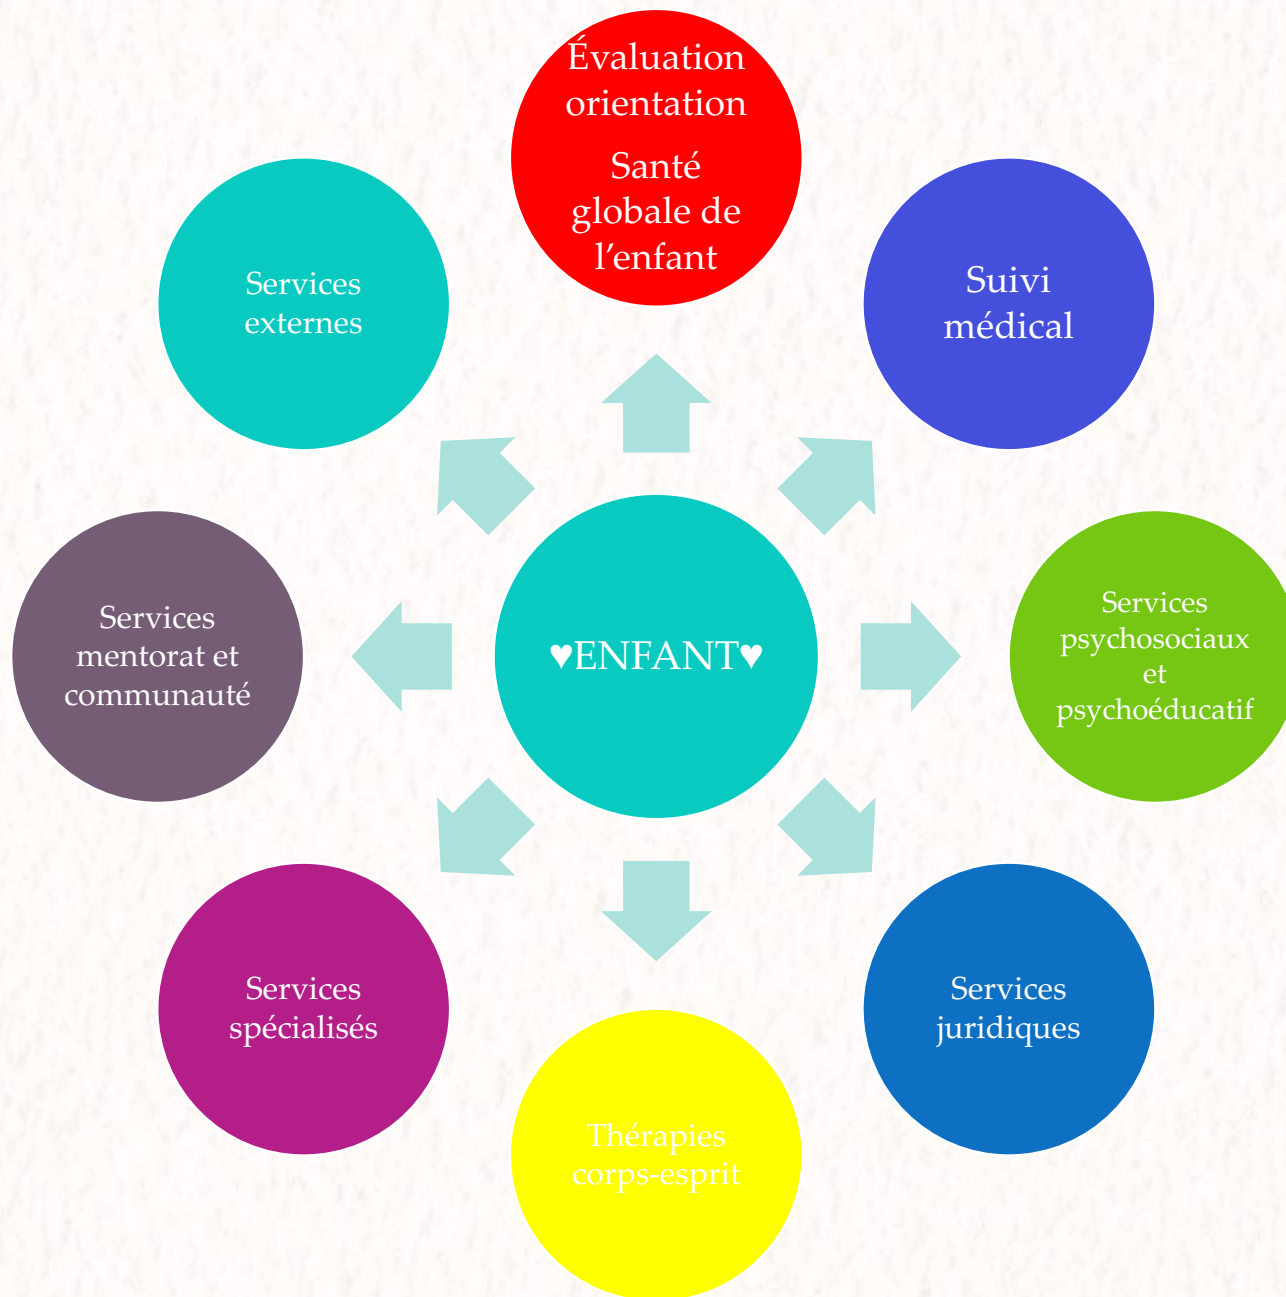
♥ENFANT♥

Évaluation orientation

Santé globale de l’enfant

Suivi médical

Services psychosociaux et psychoéducatif

Services juridiques

Thérapies corps-esprit

Services spécialisés

Services mentorat et communauté

Services externes